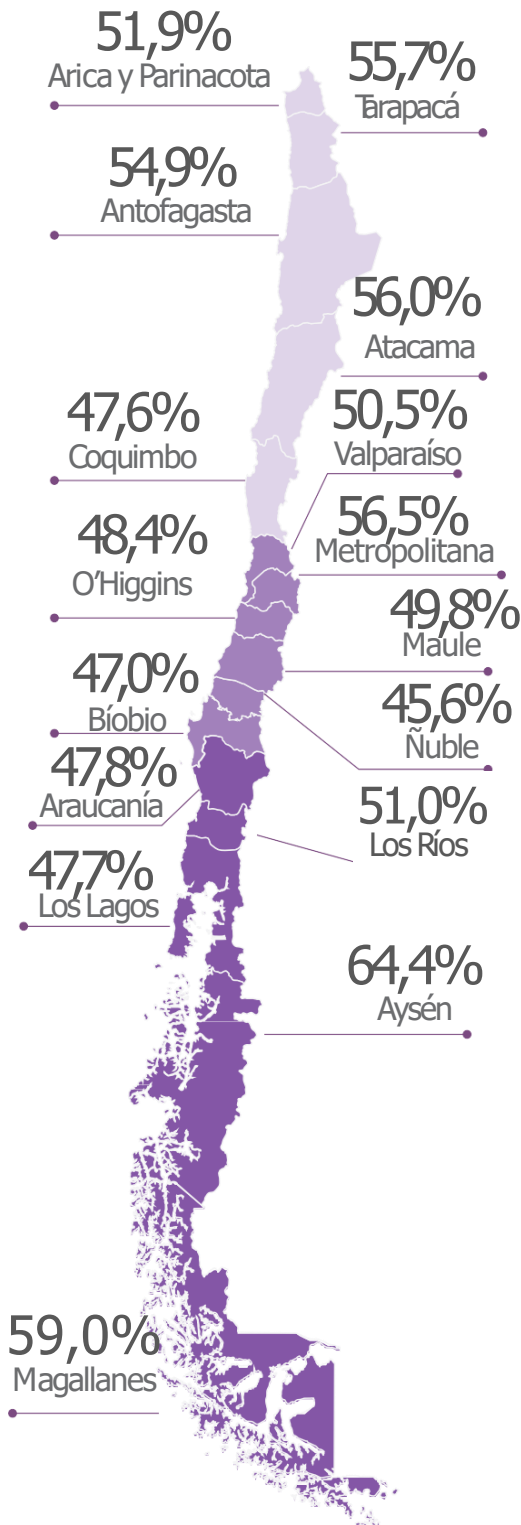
51,9%
Arica y Parinacota

55,7%
Tarapacá

54,9%
Antofagasta

56,0%
Atacama

47,6%
Coquimbo

50,5%
Valparaíso

56,5%
Metropolitana

48,4%
O'Higgins

49,8%
Maule

47,0%
Bíobio

45,6%
Ñuble

47,8%
Araucanía

51,0%
Los Ríos

47,7%
Los Lagos

64,4%
Aysén

59,0%
Magallanes